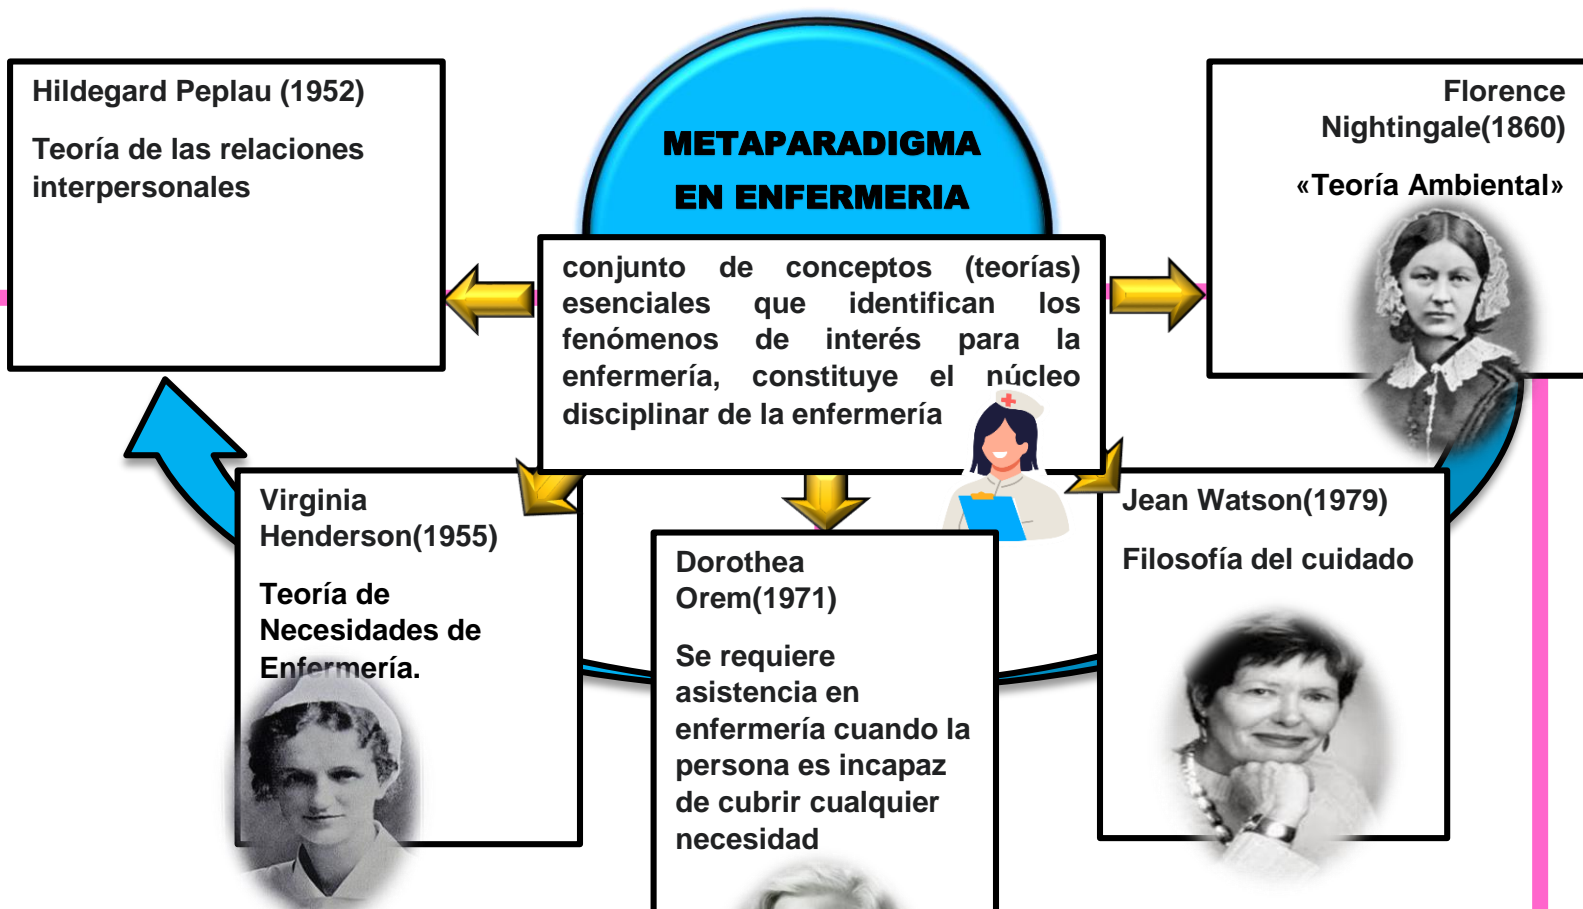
METAPARADIGMA
EN ENFERMERIA

Hildegard Peplau (1952)

Teoría de las relaciones interpersonales

conjunto de conceptos (teorías) esenciales que identifican los fenómenos de interés para la enfermería, constituye el núcleo disciplinar de la enfermería

Florence Nightingale(1860)

«Teoría Ambiental»

Virginia Henderson(1955)

Teoría de Necesidades de Enfermería.

Dorothea Orem(1971)

Se requiere asistencia en enfermería cuando la persona es incapaz de cubrir cualquier necesidad

Jean Watson(1979)

Filosofía del cuidado